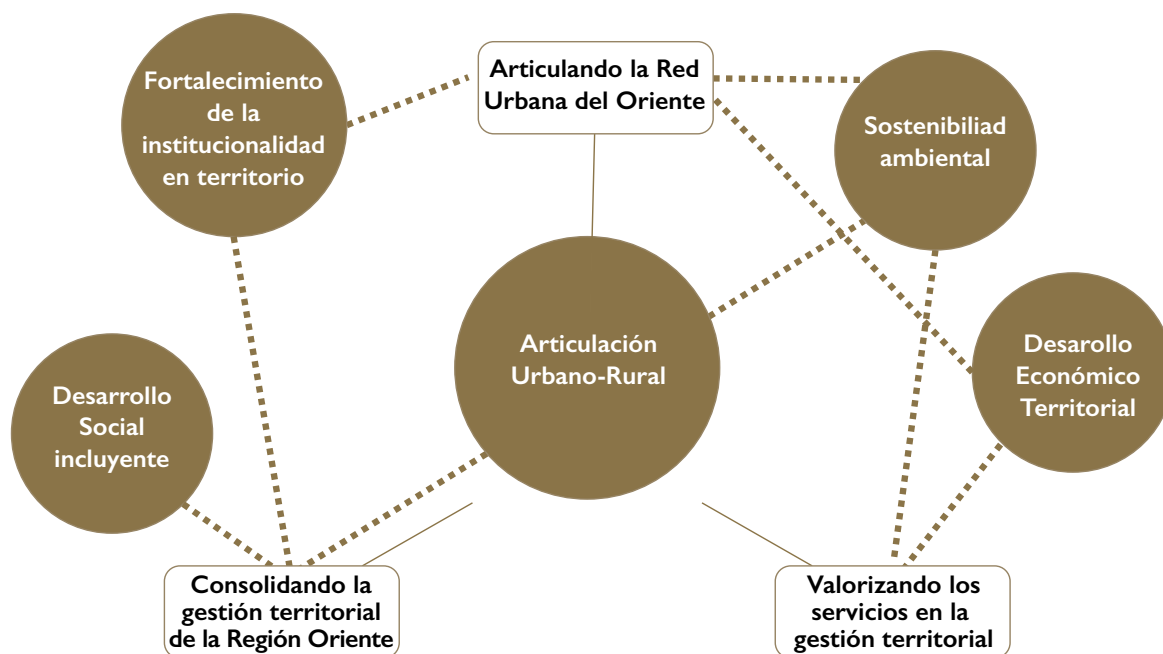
Articulando la Red Urbana del Oriente

Fortalecimiento de la institucionalidad en territorio

Sostenibiliad ambiental

Articulación Urbano-Rural

Desarrollo Económico Territorial

Desarrollo Social incluyente

Consolidando la gestión territorial de la Región Oriente

Valorizando los servicios en la gestión territorial